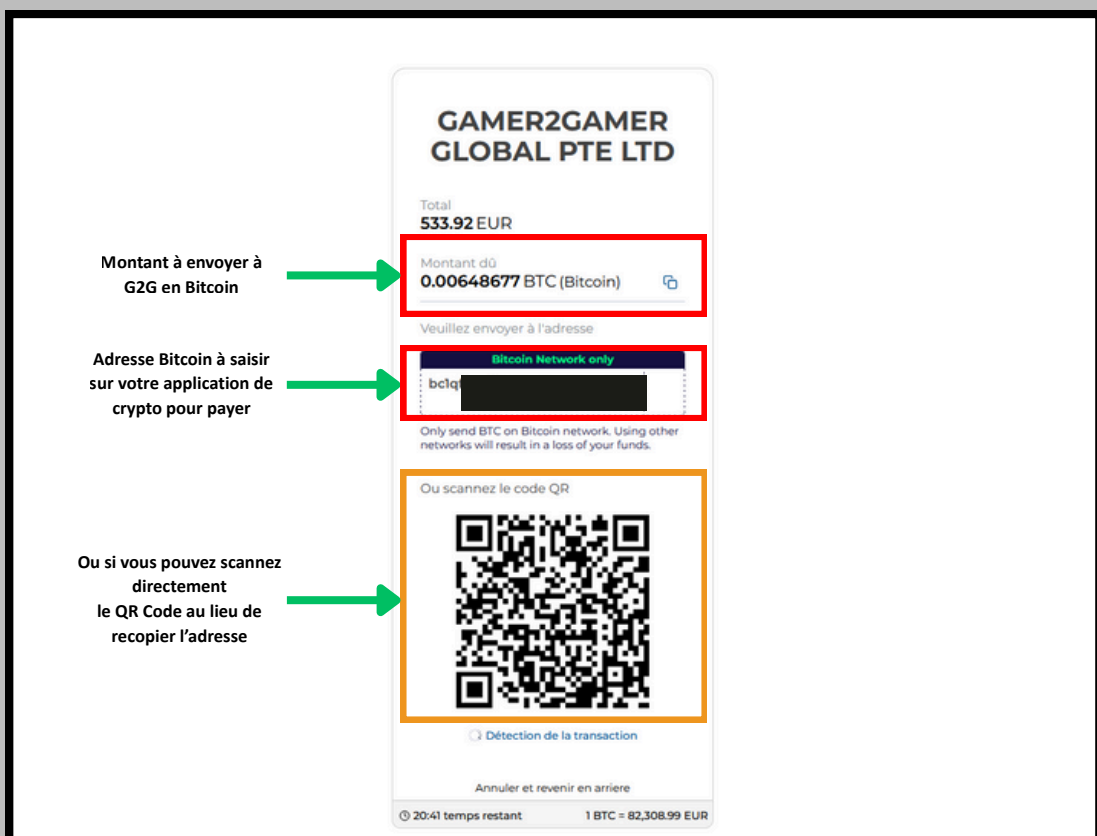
GAMER2GAMER GLOBAL PTE LTD

Total
533.92 EUR

Montant à envoyer à G2G en Bitcoin

Montant dû
0.00648677 BTC (Bitcoin)

Veuillez envoyer à l'adresse

Adresse Bitcoin à saisir sur votre application de crypto pour payer

Bitcoin Network only
bc1q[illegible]

Only send BTC on Bitcoin network. Using other networks will result in a loss of your funds.

Ou si vous pouvez scannez directement le QR Code au lieu de recopier l'adresse

Ou scannez le code QR

Détection de la transaction

Annuler et revenir en arriere

20:41 temps restant
1 BTC = 82,308.99 EUR